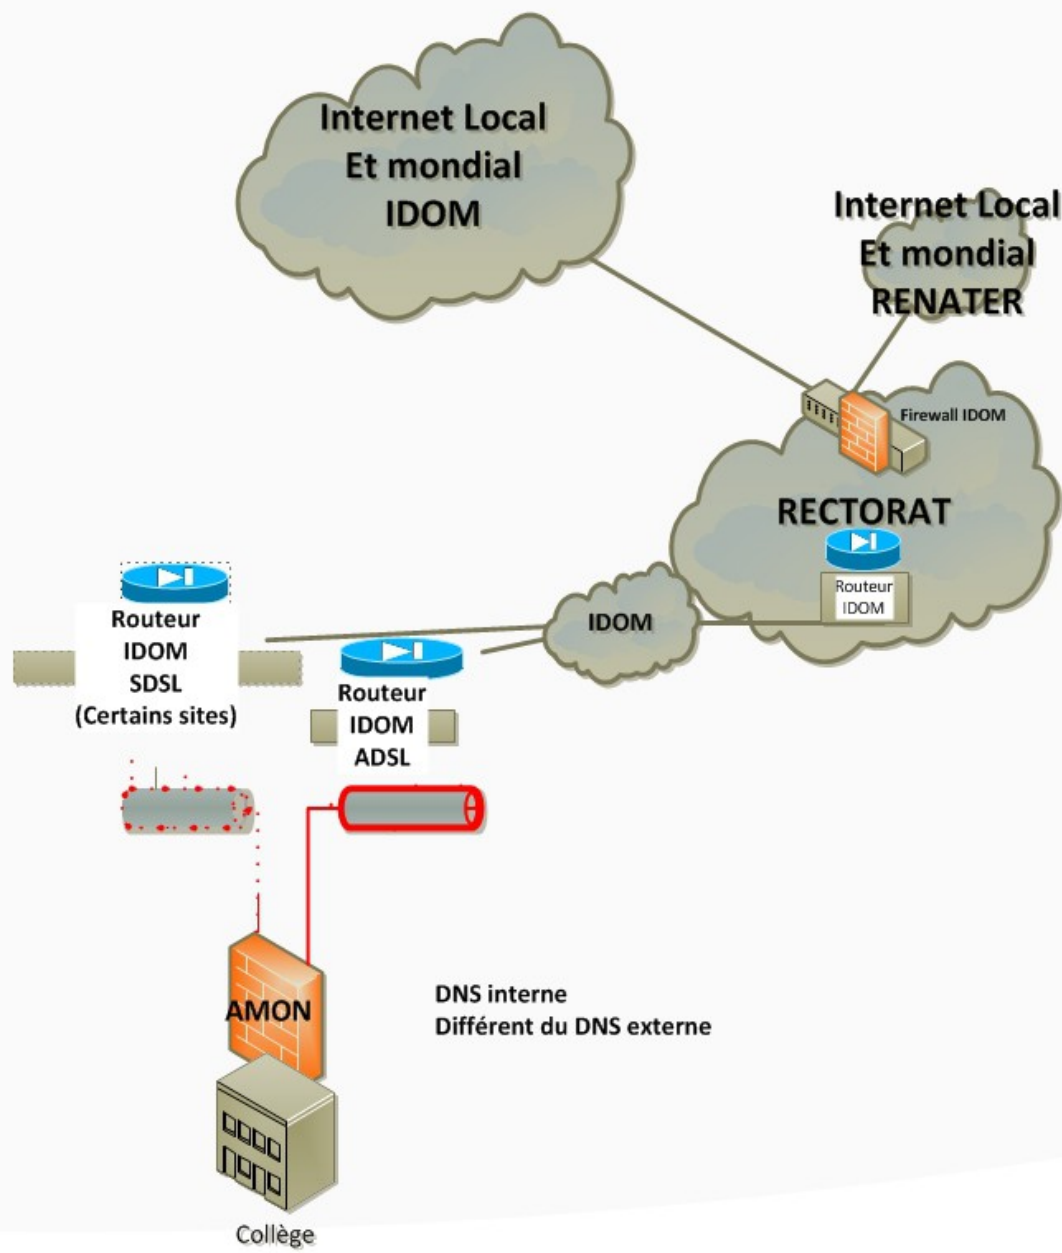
Internet Local
Et mondial
IDOM

Internet Local
Et mondial
RENATER

Firewall IDOM

RECTORAT

Routeur
IDOM

IDOM

Routeur
IDOM
SDSL
(Certains sites)

Routeur
IDOM
ADSL

AMON

DNS interne
Différent du DNS externe

Collège